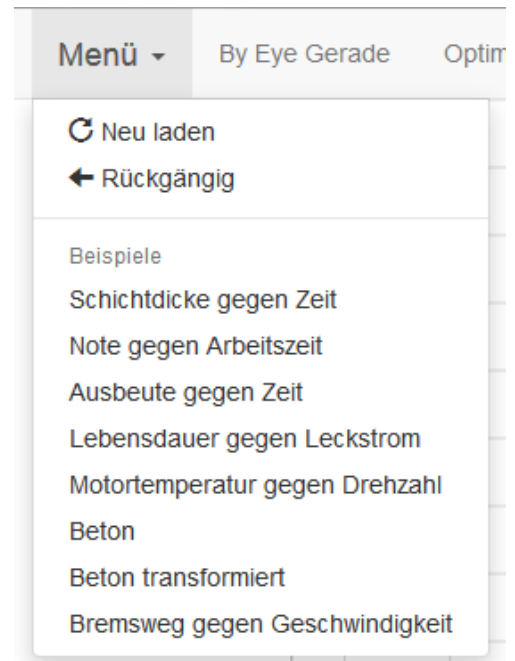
Menü ▾ By Eye Gerade Optim

Neu laden
Rückgängig

Beispiele
Schichtdicke gegen Zeit
Note gegen Arbeitszeit
Ausbeute gegen Zeit
Lebensdauer gegen Leckstrom
Motortemperatur gegen Drehzahl
Beton
Beton transformiert
Bremsweg gegen Geschwindigkeit